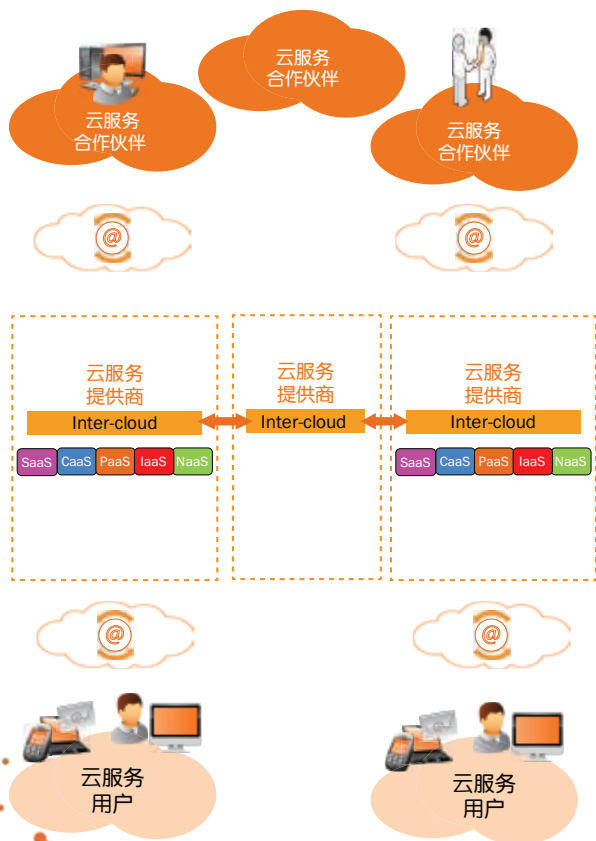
云服务
合作伙伴

云服务
合作伙伴

云服务
合作伙伴

@

@

云服务
提供商

Inter-cloud

SaaS CaaS PaaS IaaS NaaS

云服务
提供商

Inter-cloud

云服务
提供商

Inter-cloud

SaaS CaaS PaaS IaaS NaaS

@

@

云服务
用户

云服务
用户